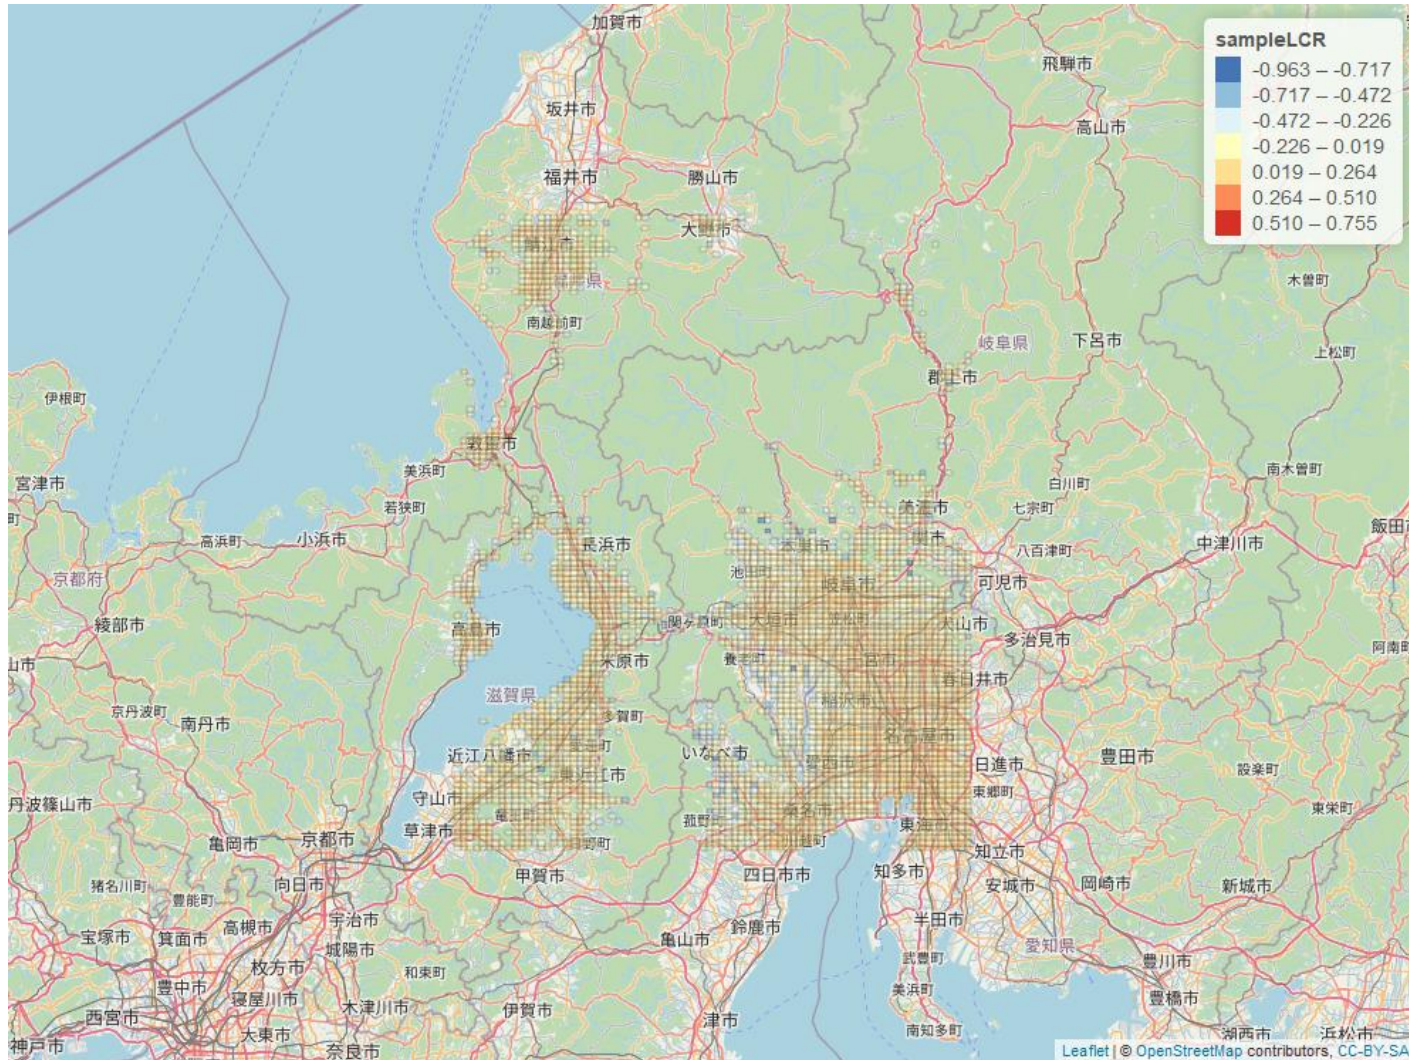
sampleLCR
-0.963 – -0.717
-0.717 – -0.472
-0.472 – -0.226
-0.226 – 0.019
0.019 – 0.264
0.264 – 0.510
0.510 – 0.755

加賀市
飛騨市
坂井市
高山市
福井市
勝山市
大野市
福井県
木曽町
南越前町
岐阜県
下呂市
上松町
郡上市
伊根町
敦賀市
美浜町
白川町
南木曽町
宮津市
若狭町
美濃市
七宗町
高浜町
小浜市
長浜市
本巣市
関市
八百津町
中津川市
飯田市
京都府
池田町
岐阜市
可児市
綾部市
高島市
関ケ原町
大垣市
笠松町
犬山市
多治見市
阿南町
米原市
養老町
一宮市
春日井市
滋賀県
稲沢市
京丹波町
南丹市
多賀町
名古屋市
近江八幡市
いなべ市
愛西市
日進市
豊田市
設楽町
東近江市
東郷町
丹波篠山市
守山市
桑名市
東栄町
草津市
菰野町
東海市
亀岡市
京都市
川越町
知立市
甲賀市
四日市市
知多市
猪名川町
豊能町
向日市
安城市
岡崎市
新城市
高槻市
宇治市
半田市
宝塚市
箕面市
城陽市
亀山市
鈴鹿市
愛知県
枚方市
和束町
武豊町
豊川市
豊中市
寝屋川市
木津川市
美浜町
西宮市
伊賀市
豊橋市
大東市
津市
南知多町
神戸市
奈良市
湖西市
浜松市
Leaflet | © OpenStreetMap contributors, CC-BY-SA